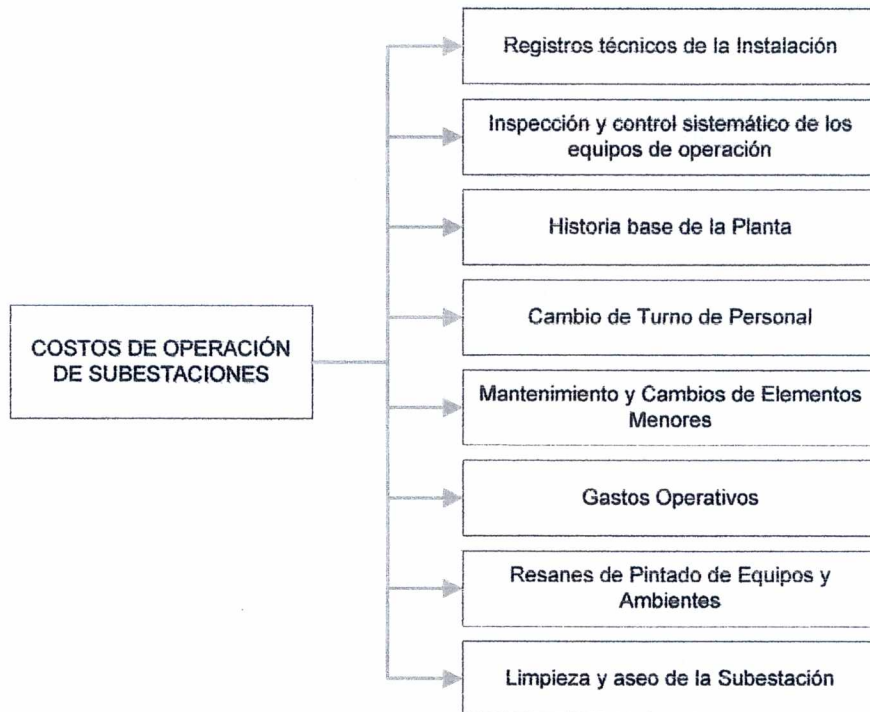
COSTOS DE OPERACIÓN DE SUBESTACIONES

Registros técnicos de la Instalación

Inspección y control sistemático de los equipos de operación

Historia base de la Planta

Cambio de Turno de Personal

Mantenimiento y Cambios de Elementos Menores

Gastos Operativos

Resanes de Pintado de Equipos y Ambientes

Limpieza y aseo de la Subestación